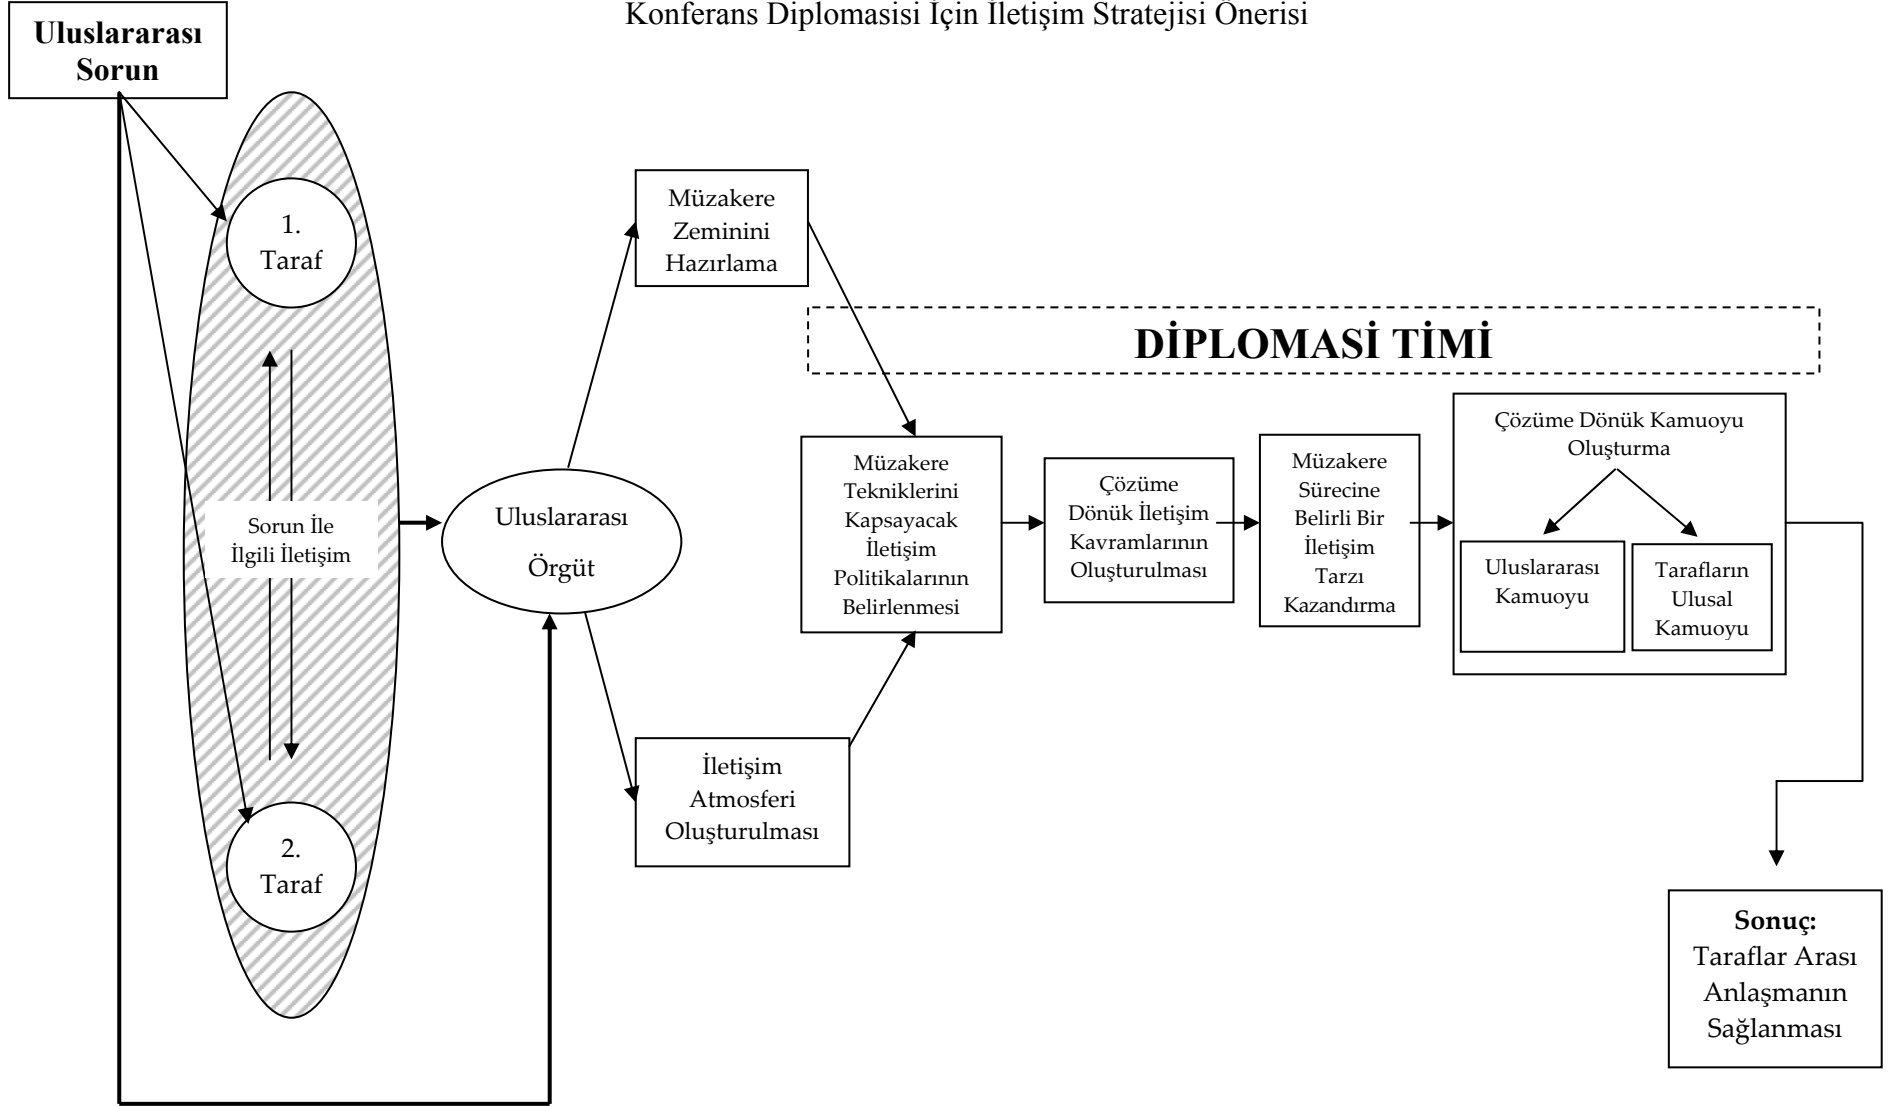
Konferans Diplomasisi İçin İletişim Stratejisi Önerisi

Uluslararası Sorun

1. Taraf

Sorun İle İlgili İletişim

2. Taraf

Uluslararası Örgüt

Müzakere Zeminini Hazırlama

İletişim Atmosferi Oluşturulması

DİPLOMASİ TİMİ

Müzakere Tekniklerini Kapsayacak İletişim Politikalarının Belirlenmesi

Çözüme Dönük İletişim Kavramlarının Oluşturulması

Müzakere Sürecine Belirli Bir İletişim Tarzı Kazandırma

Çözüme Dönük Kamuoyu Oluşturma

Uluslararası Kamuoyu

Tarafların Ulusal Kamuoyu

Sonuç: Taraflar Arası Anlaşmanın Sağlanması